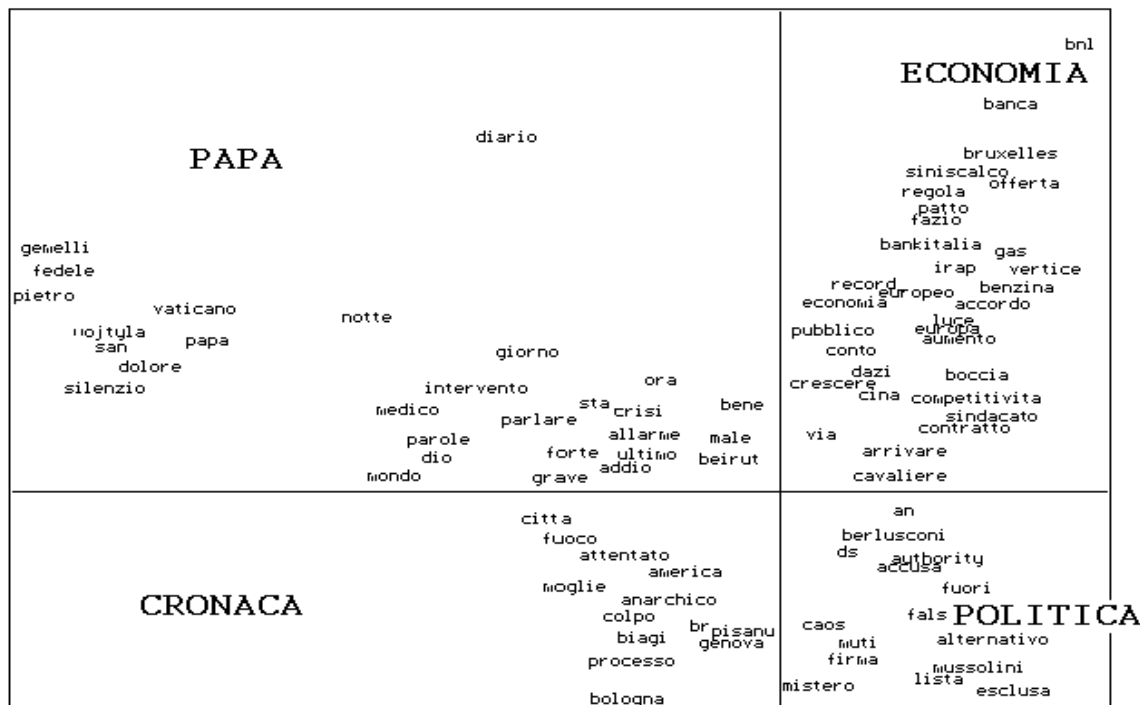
bnl
ECONOMIA
banca
diario
PAPA
bruxelles
siniscalco
offerta
regola
patto
fazio
bankitalia
gas
gemelli
irap
vertice
fedele
record
europeo
benzina
pietro
economia
accordo
vaticano
notte
luce
wojtyla
pubblico
europa
aumento
san
papa
giorno
conto
dolore
dazi
ora
boccia
silenzio
intervento
crescere
cina
competitivita
sta
bene
medico
parlare
crisi
sindacato
contratto
parole
allarme
male
via
dio
forte
ultimo
arrivare
addio
beirut
mondo
grave
cavaliere
an
citta
berlusconi
fuoco
ds
authority
attentato
accusa
america
moglie
fuori
anarchico
CRONACA
fals
POLITICA
colpo
br
pisanu
caos
biagi
genova
alternativo
muti
processo
firma
mussolini
lista
mistero
esclusa
bologna